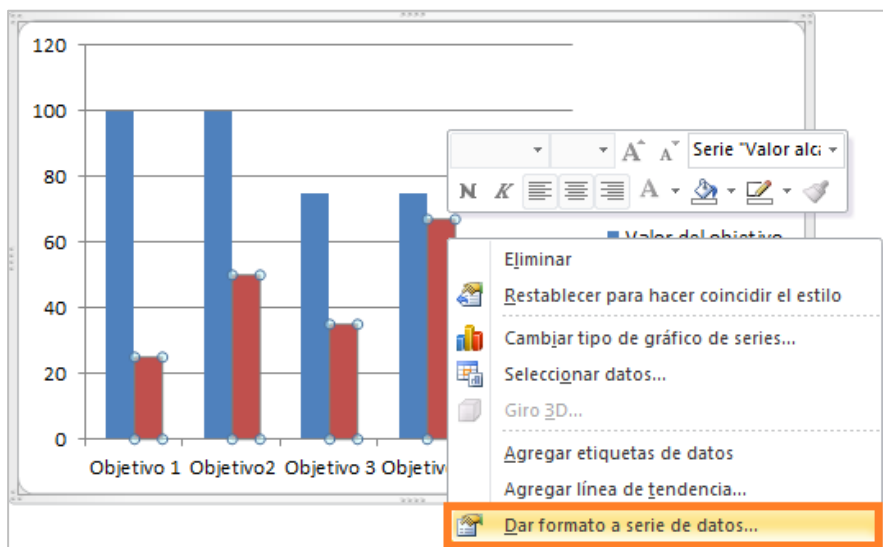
120
100
80
60
40
20
0
Objetivo 1 Objetivo2 Objetivo 3 Objetiv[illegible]

Serie "Valor alc
N K A
Valor del objetivo

Eliminar
Restablecer para hacer coincidir el estilo
Cambiar tipo de gráfico de series...
Seleccionar datos...
Giro 3D...
Agregar etiquetas de datos
Agregar línea de tendencia...
Dar formato a serie de datos...